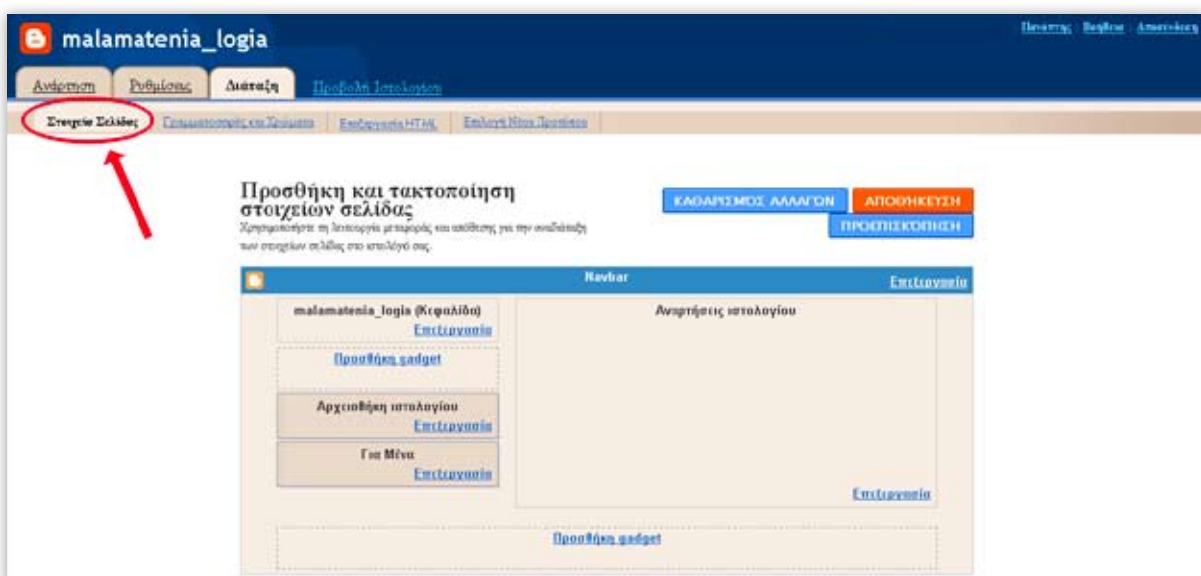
malamatenia_logia

Πίνακας Βοήθεια Αποσύνδεση

Ανάρτηση Ρυθμίσεις Διάταξη Προβολή Ιστολογίου

Στοιχεία Σελίδας Γραμματοσειρές και Χρώματα Επεξεργασία HTML Επιλογή Νέου Προτύπου

Προσθήκη και τακτοποίηση στοιχείων σελίδας

Χρησιμοποιήστε τη λειτουργία μεταφοράς και απόθεσης για την αναδιάταξη των στοιχείων σελίδας στο ιστολόγιό σας.

ΚΑΘΑΡΙΣΜΟΣ ΑΛΛΑΓΩΝ ΑΠΟΘΗΚΕΥΣΗ ΠΡΟΕΠΙΣΚΟΠΗΣΗ

Navbar Επεξεργασία

malamatenia_logia (Κεφαλίδα) Επεξεργασία

Αναρτήσεις ιστολογίου

Προσθήκη gadget

Αρχειοθήκη ιστολογίου Επεξεργασία

Για Μένα Επεξεργασία

Επεξεργασία

Προσθήκη gadget